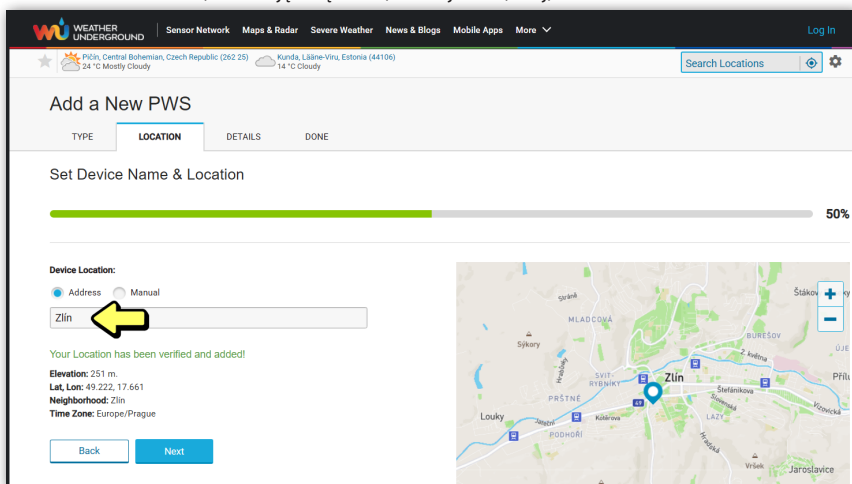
WEATHER UNDERGROUND | Sensor Network | Maps & Radar | Severe Weather | News & Blogs | Mobile Apps | More | Log In

Pičín, Central Bohemian, Czech Republic (262 25)
24 °C Mostly Cloudy

Kunda, Lääne-Viru, Estonia (44106)
14 °C Cloudy

Search Locations

Add a New PWS

TYPE | LOCATION | DETAILS | DONE

Set Device Name & Location

50%

Device Location:

Address Manual

Zlín

Your Location has been verified and added!

Elevation: 251 m.
Lat, Lon: 49.222, 17.661
Neighborhood: Zlín
Time Zone: Europe/Prague

Back | Next

Štákov
Stráně
MLADCOVÁ
BUREŠOV
Sýkory
SVIT-RYBNÍKY
Zlín
Štefánikova
PRŠTNÉ
Louky
Jateční
Kútiková
LAZY
PODHOŘÍ
Vršek
Jaroslavice
Přílu
Vizovická
Újez
2. května
49